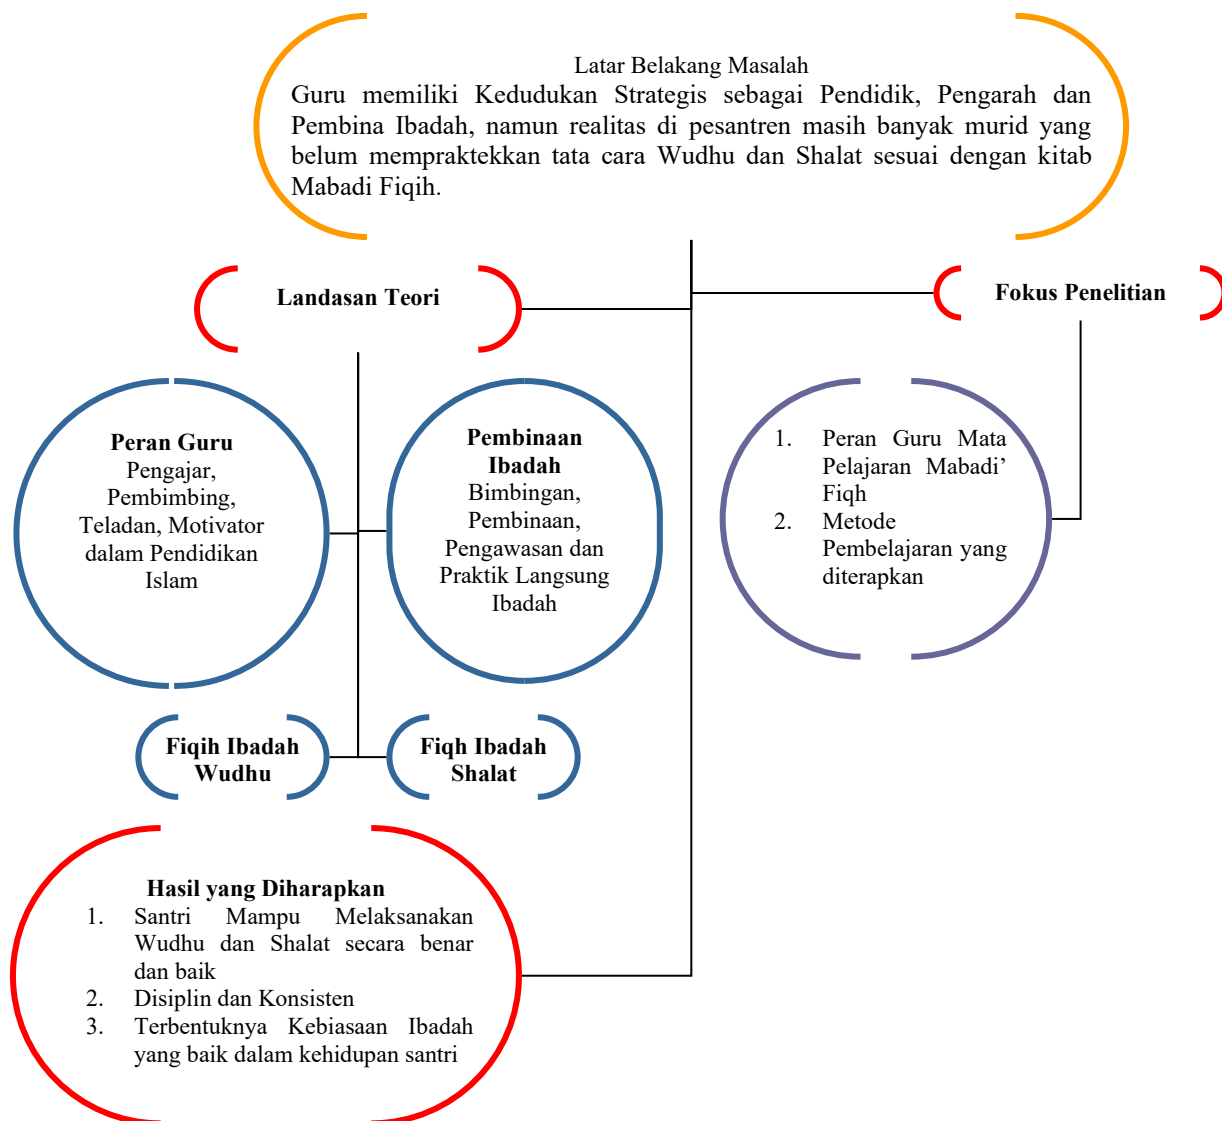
Latar Belakang Masalah
Guru memiliki Kedudukan Strategis sebagai Pendidik, Pengarah dan Pembina Ibadah, namun realitas di pesantren masih banyak murid yang belum mempraktekkan tata cara Wudhu dan Shalat sesuai dengan kitab Mabadi Fiqih.

Landasan Teori

Fokus Penelitian

Peran Guru
Pengajar, Pembimbing, Teladan, Motivator dalam Pendidikan Islam

Pembinaan Ibadah
Bimbingan, Pembinaan, Pengawasan dan Praktik Langsung Ibadah

1. Peran Guru Mata Pelajaran Mabadi' Fiqh
2. Metode Pembelajaran yang diterapkan

Fiqih Ibadah Wudhu

Fiqh Ibadah Shalat

Hasil yang Diharapkan
1. Santri Mampu Melaksanakan Wudhu dan Shalat secara benar dan baik
2. Disiplin dan Konsisten
3. Terbentuknya Kebiasaan Ibadah yang baik dalam kehidupan santri